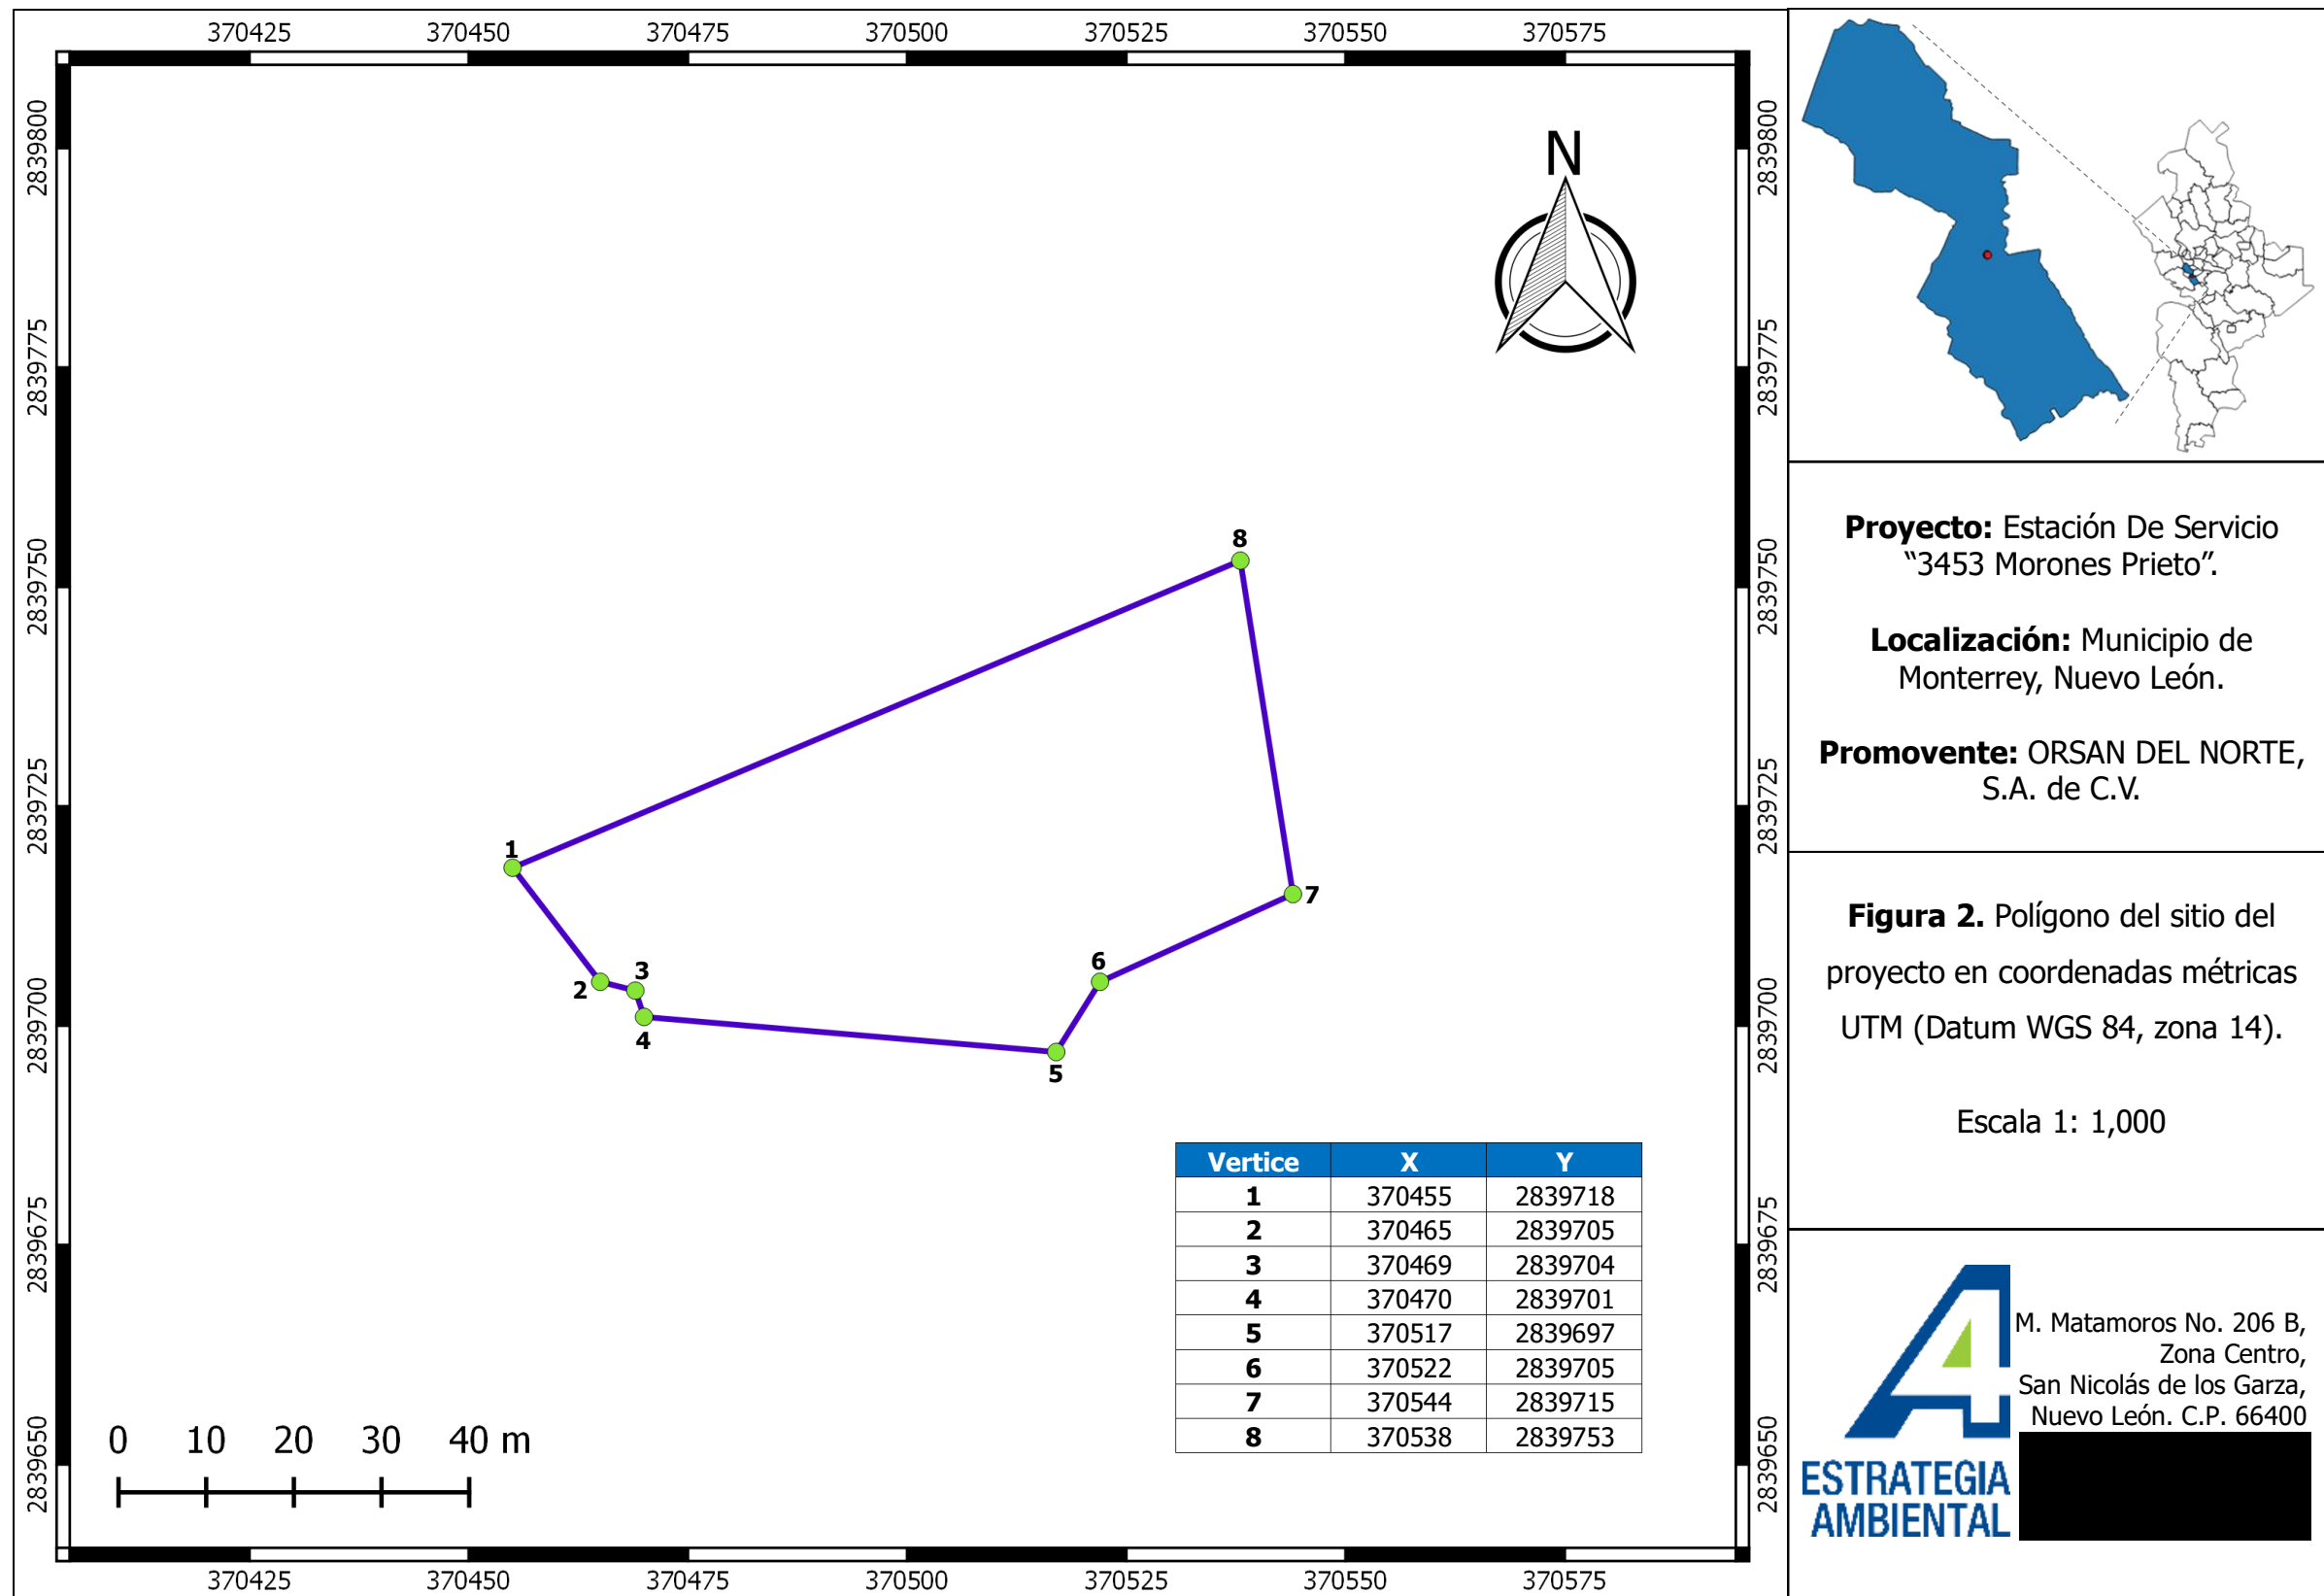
370425 370450 370475 370500 370525 370550 370575

2839800 2839775 2839750 2839725 2839700 2839675 2839650

N

8

1

7

6

3

2

4

5

| Vertice | X | Y |
|---|---|---|
| 1 | 370455 | 2839718 |
| 2 | 370465 | 2839705 |
| 3 | 370469 | 2839704 |
| 4 | 370470 | 2839701 |
| 5 | 370517 | 2839697 |
| 6 | 370522 | 2839705 |
| 7 | 370544 | 2839715 |
| 8 | 370538 | 2839753 |

0 10 20 30 40 m

370425 370450 370475 370500 370525 370550 370575

2839800 2839775 2839750 2839725 2839700 2839675 2839650

**Proyecto:** Estación De Servicio "3453 Morones Prieto".

**Localización:** Municipio de Monterrey, Nuevo León.

**Promovente:** ORSAN DEL NORTE, S.A. de C.V.

**Figura 2.** Polígono del sitio del proyecto en coordenadas métricas UTM (Datum WGS 84, zona 14).

Escala 1: 1,000

M. Matamoros No. 206 B, Zona Centro, San Nicolás de los Garza, Nuevo León. C.P. 66400

ESTRATEGIA AMBIENTAL